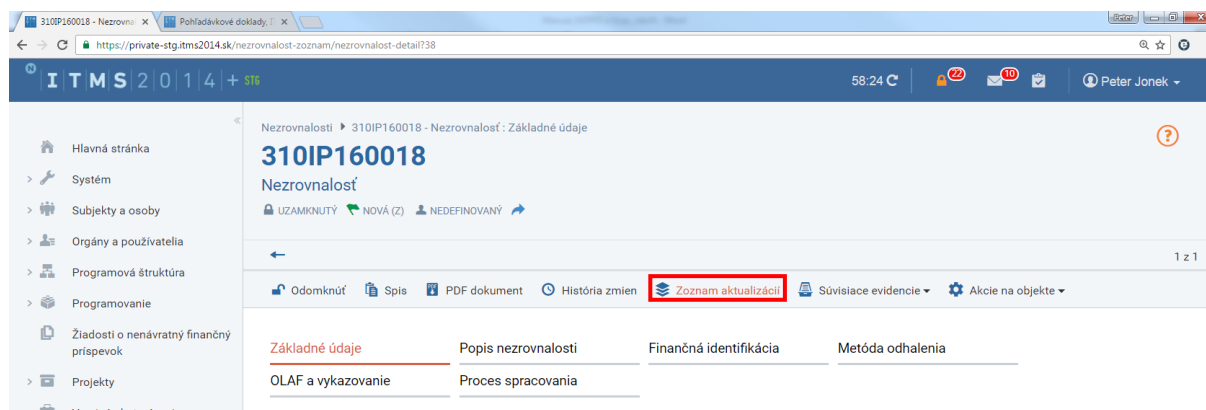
310IP160018 - Nezrovna ×
Pohľadávkové doklady, I ×

https://private-stg.itms2014.sk/nezrovnalost-zoznam/nezrovnalost-detail?38

ITMS 2014 + STG
58:24
22
10
Peter Jonek

Hlavná stránka
Systém
Subjekty a osoby
Orgány a používatelia
Programová štruktúra
Programovanie
Žiadosti o nenávratný finančný príspevok
Projekty

Nezrovnalosti ▸ 310IP160018 - Nezrovnalosť : Základné údaje

310IP160018
Nezrovnalosť
UZAMKNUTÝ NOVÁ (Z) NEDEFINOVANÝ

←
1 z 1

Odomknúť Spis PDF dokument História zmien Zoznam aktualizácií Súvisiace evidencie Akcie na objekte

Základné údaje
Popis nezrovnalosti
Finančná identifikácia
Metóda odhalenia
OLAF a vykazovanie
Proces spracovania